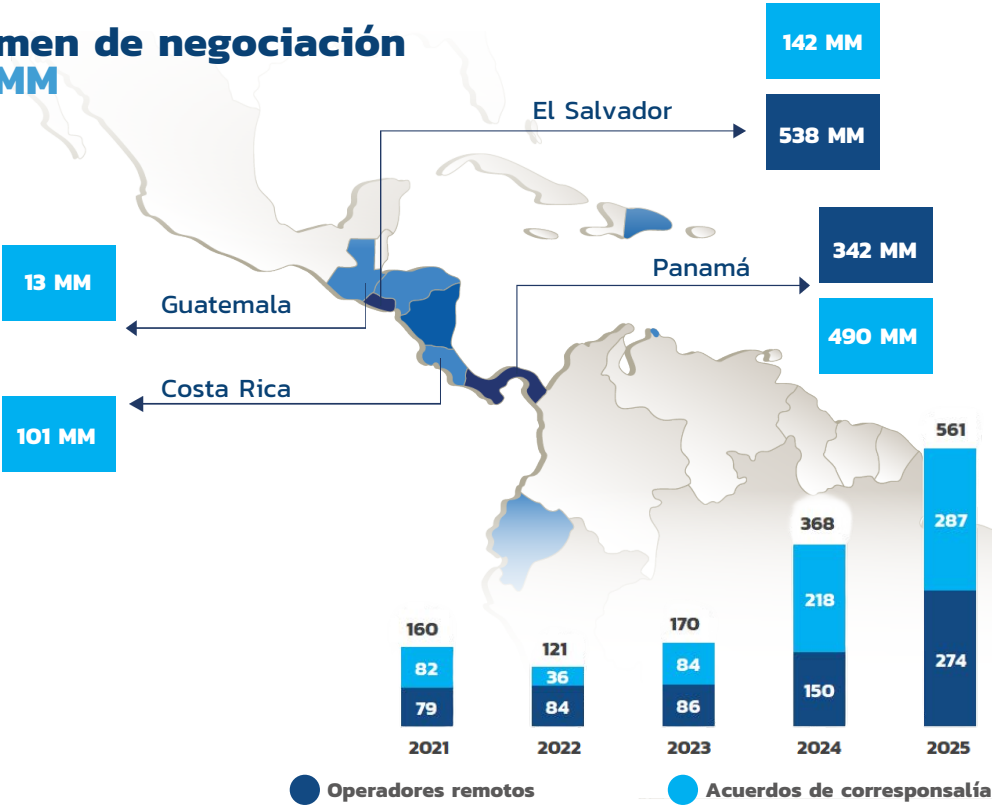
men de negociación
MM

142 MM

El Salvador

538 MM

13 MM

Guatemala

342 MM

Panamá

490 MM

Costa Rica

101 MM

561

368

287

218

160

121

170

82

36

84

274

150

79

84

86

2021

2022

2023

2024

2025

Operadores remotos

Acuerdos de corresponsalía